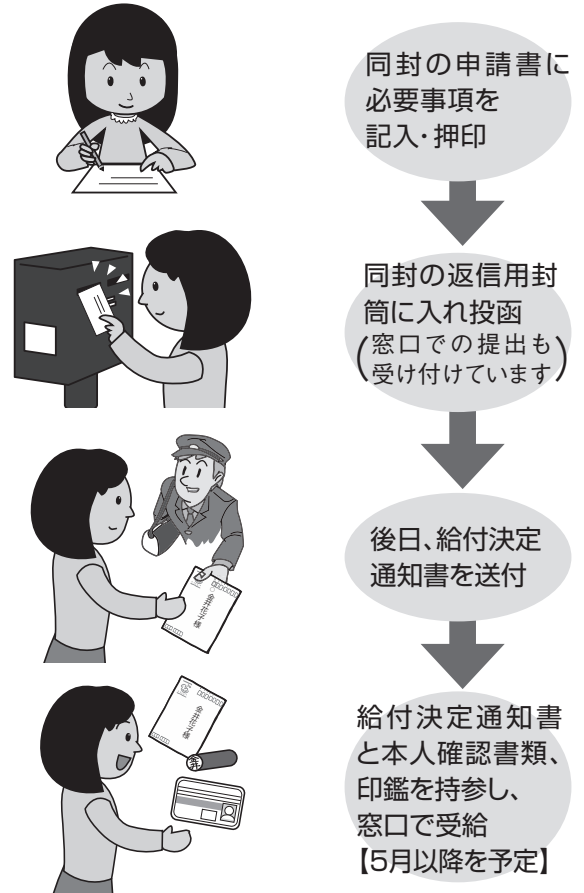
同封の申請書に必要事項を記入・押印

同封の返信用封筒に入れ投函
(窓口での提出も受け付けています)

後日、給付決定通知書を送付

金井花子様

給付決定通知書と本人確認書類、印鑑を持参し、窓口で受給
【5月以降を予定】

金井花子様